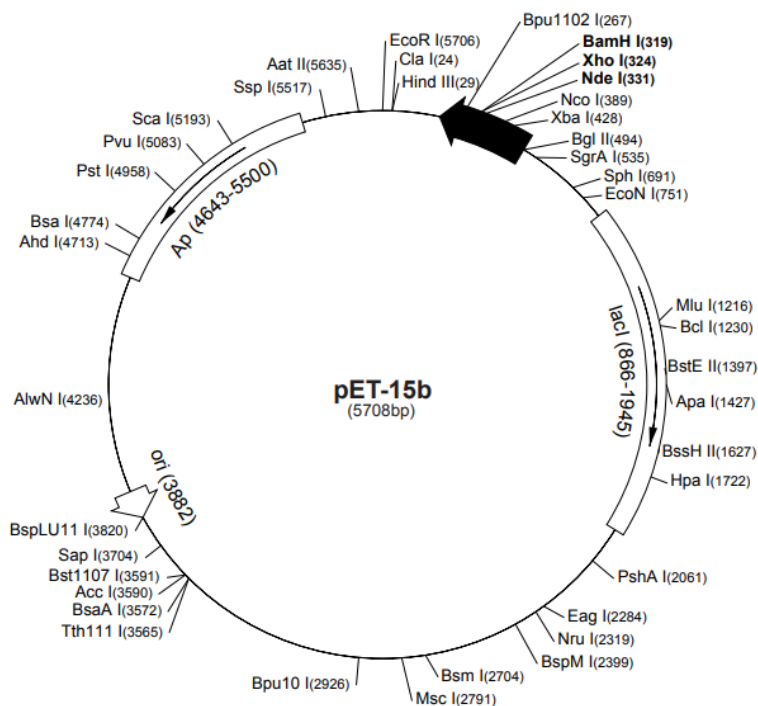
EcoR I(5706)
Aat II(5635)
Cla I(24)
Ssp I(5517)
Hind III(29)
Bpu1102 I(267)
BamH I(319)
Xho I(324)
Nde I(331)
Nco I(389)
Xba I(428)
Bgl II(494)
SgrA I(535)
Sph I(691)
EcoN I(751)
Sca I(5193)
Pvu I(5083)
Pst I(4958)
Ap (4643-5500)
Bsa I(4774)
Ahd I(4713)
Mlu I(1216)
Bcl I(1230)
lacI (866-1945)
BstE II(1397)
Apa I(1427)
BssH II(1627)
Hpa I(1722)
AlwN I(4236)
pET-15b
(5708bp)
ori (3882)
BspLU11 I(3820)
Sap I(3704)
Bst1107 I(3591)
Acc I(3590)
BsaA I(3572)
Tth111 I(3565)
PshA I(2061)
Eag I(2284)
Nru I(2319)
BspM I(2399)
Bsm I(2704)
Bpu10 I(2926)
Msc I(2791)